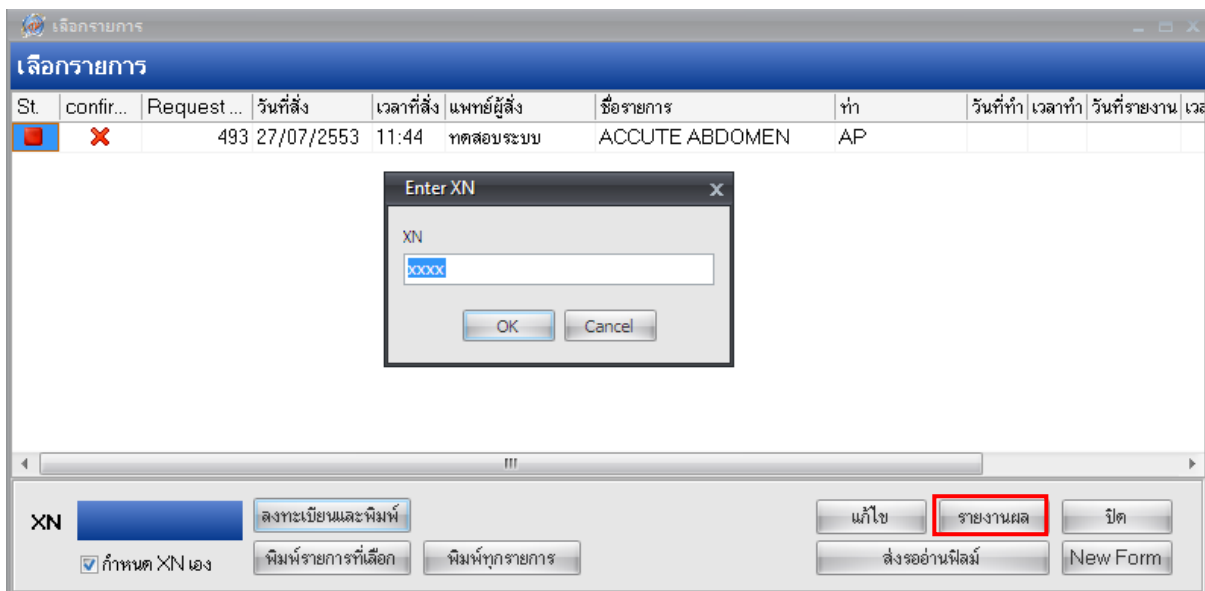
เลือกรายการ

เลือกรายการ

| St. | confir... | Request ... | วันที่สั่ง | เวลาที่สั่ง | แพทย์ผู้สั่ง | ชื่อรายการ | ท่า | วันที่ทำ | เวลาทำ | วันที่รายงาน | เวล |
|---|---|---|---|---|---|---|---|---|---|---|---|
| | ✕ | 493 | 27/07/2553 | 11:44 | ทดสอบระบบ | ACCUTE ABDOMEN | AP | | | | |

Enter XN
XN
xxxx
OK Cancel

XN
ลงทะเบียนและพิมพ์
☑ กำหนด XN เอง
พิมพ์รายการที่เลือก
พิมพ์ทุกรายการ
แก้ไข
รายงานผล
ปิด
ส่งรออ่านฟิล์ม
New Form